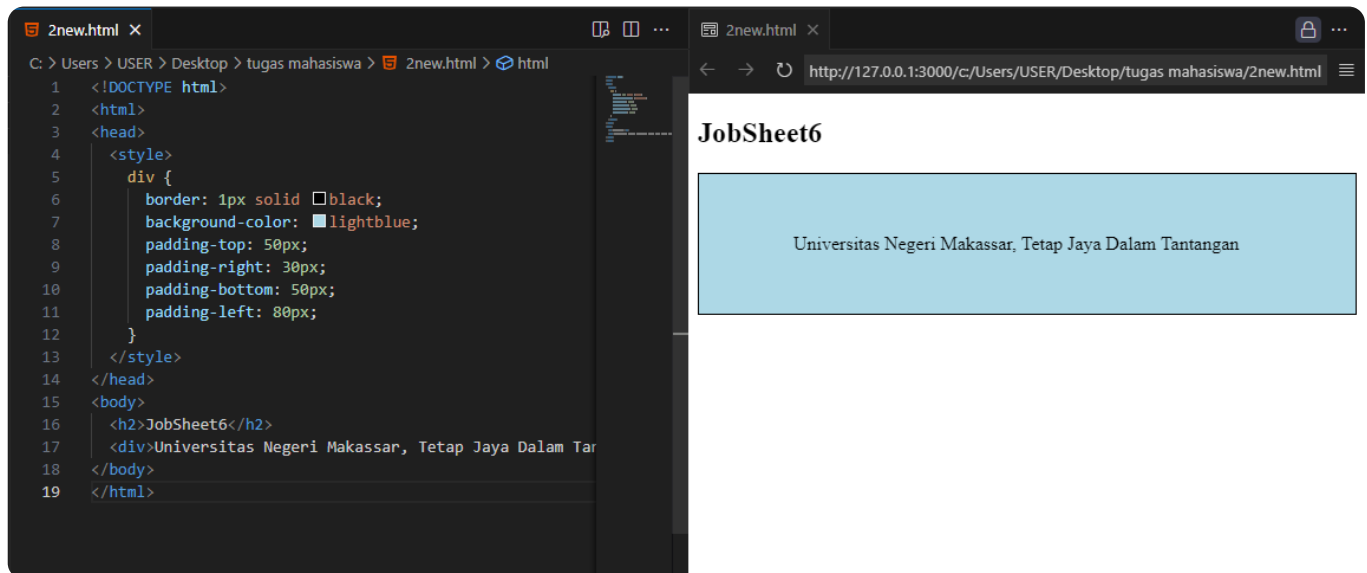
2new.html ×

C: > Users > USER > Desktop > tugas mahasiswa > 2new.html > html

1 <!DOCTYPE html>
2 <html>
3 <head>
4 <style>
5 div {
6 border: 1px solid black;
7 background-color: lightblue;
8 padding-top: 50px;
9 padding-right: 30px;
10 padding-bottom: 50px;
11 padding-left: 80px;
12 }
13 </style>
14 </head>
15 <body>
16 <h2>JobSheet6</h2>
17 <div>Universitas Negeri Makassar, Tetap Jaya Dalam Tan
18 </body>
19 </html>

2new.html ×

http://127.0.0.1:3000/c:/Users/USER/Desktop/tugas mahasiswa/2new.html

JobSheet6

Universitas Negeri Makassar, Tetap Jaya Dalam Tantangan